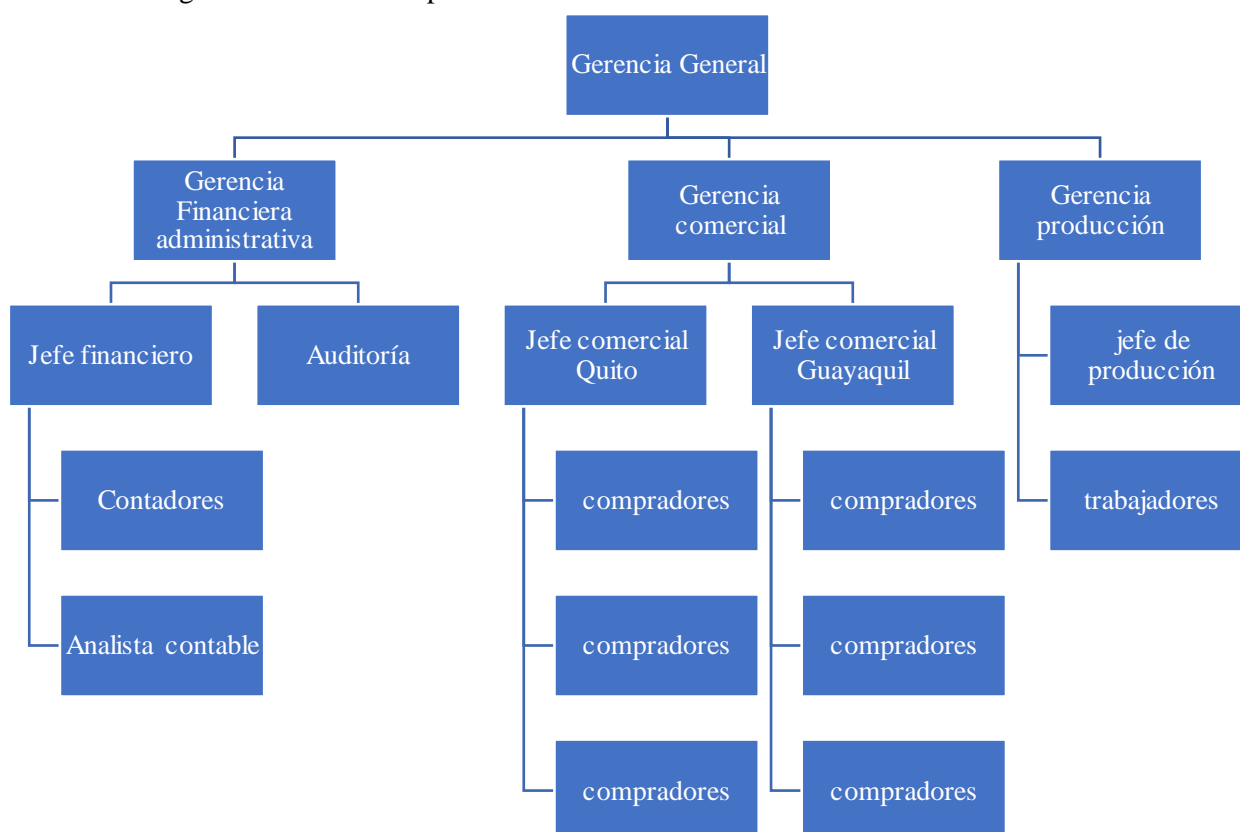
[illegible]

Gerencia General

Gerencia Financiera administrativa

Gerencia comercial

Gerencia producción

Jefe financiero

Auditoría

Jefe comercial Quito

Jefe comercial Guayaquil

jefe de producción

Contadores

Analista contable

compradores

compradores

compradores

compradores

compradores

compradores

trabajadores